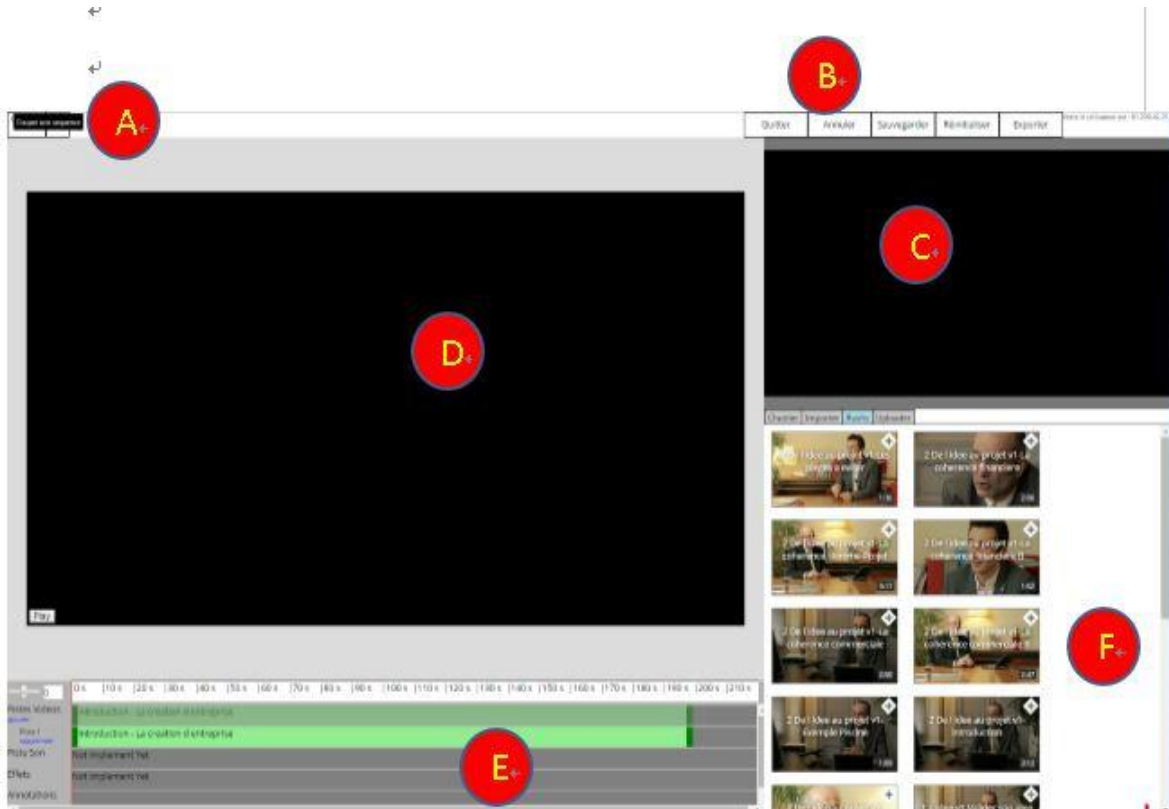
A

Couper une séquence

B

Quitter | Annuler | Sauvegarder | Réinitialiser | Exporter

C

D

Play

Chercher | Importer | Rushs | Uploader

2 De l'idée au projet v1 Les pièges à éviter
1:16

2 De l'idée au projet v1 La cohérence financière
2:06

2 De l'idée au projet v1 La cohérence Homme-Projet
0:53

2 De l'idée au projet v1 La cohérence financière II
1:42

2 De l'idée au projet v1 La cohérence commerciale
2:00

2 De l'idée au projet v1 La cohérence commerciale II
2:47

2 De l'idée au projet v1 Exemple Pitchee
1:00

2 De l'idée au projet v1 Introduction
2:12

F

0 s | 10 s | 20 s | 30 s | 40 s | 50 s | 60 s | 70 s | 80 s | 90 s | 100 s | 110 s | 120 s | 130 s | 140 s | 150 s | 160 s | 170 s | 180 s | 190 s | 200 s | 210 s

Pistes Vidéos
Piste 1
Piste Son
Effets
Annotations

Introduction - La création d'entreprise
Introduction - La création d'entreprise
Not implement Yet
Not implement Yet

E